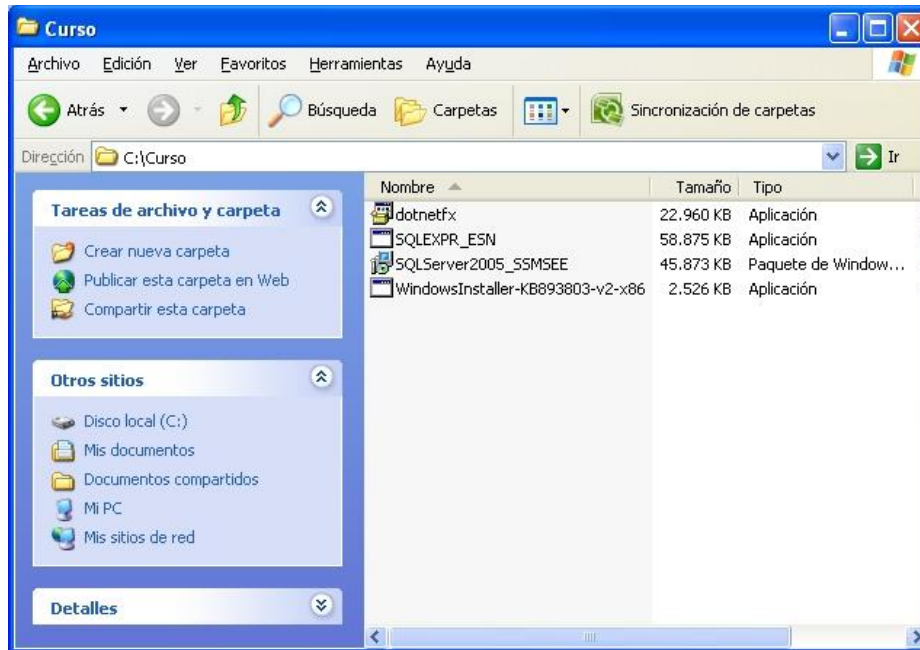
Curso

Archivo Edición Ver Favoritos Herramientas Ayuda

Atrás Búsqueda Carpetas Sincronización de carpetas

Dirección C:\Curso Ir

Tareas de archivo y carpeta

Crear nueva carpeta
Publicar esta carpeta en Web
Compartir esta carpeta

Otros sitios

Disco local (C:)
Mis documentos
Documentos compartidos
Mi PC
Mis sitios de red

Detalles

| Nombre | Tamaño | Tipo |
|---|---|---|
| dotnetfx | 22.960 KB | Aplicación |
| SQLEXPR_ESN | 58.875 KB | Aplicación |
| SQLServer2005_SSMSEE | 45.873 KB | Paquete de Window... |
| WindowsInstaller-KB893803-v2-x86 | 2.526 KB | Aplicación |